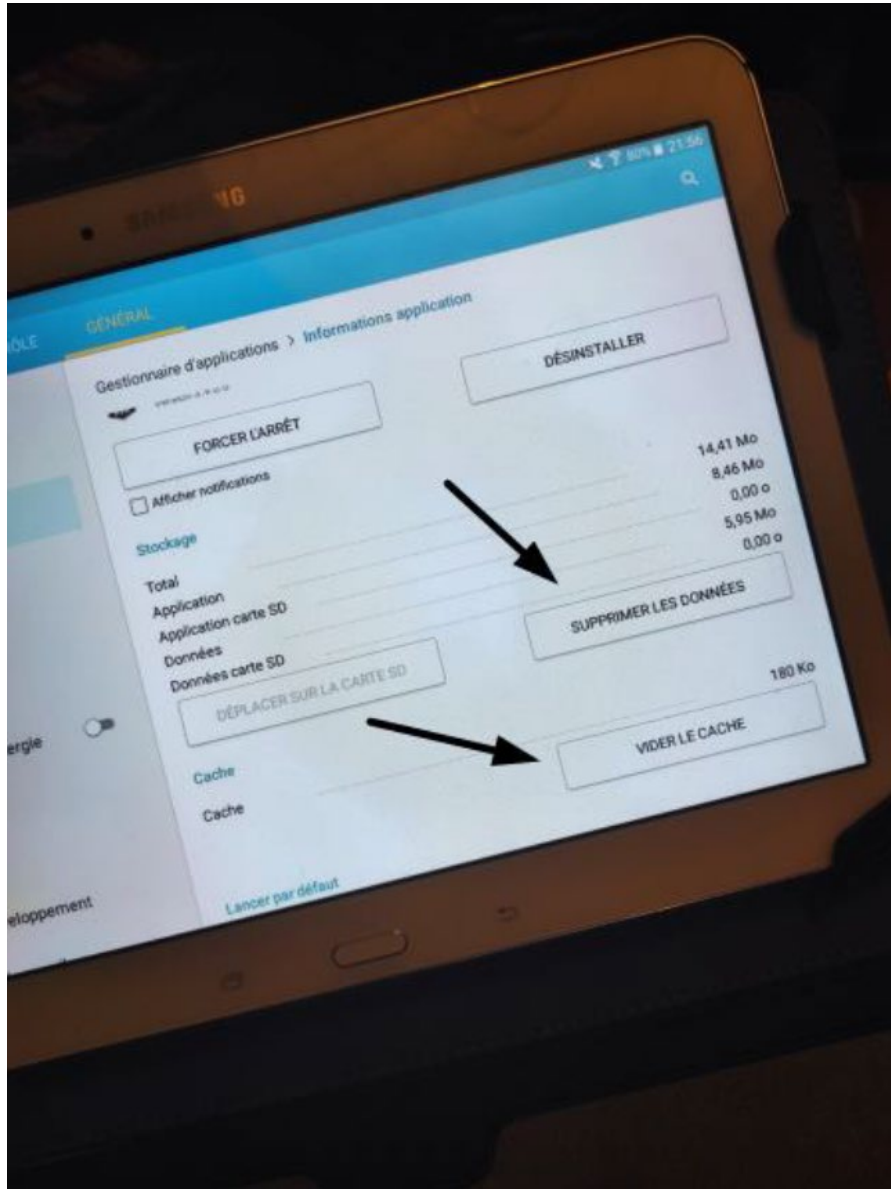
SAMSUNG

80% 21:56

ÔLE

GÉNÉRAL

Gestionnaire d'applications > Informations application

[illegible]

FORCER L'ARRÊT

DÉSINSTALLER

Afficher notifications

Stockage

Total
Application
Application carte SD
Données
Données carte SD

14,41 Mo
8,46 Mo
0,00 o
5,95 Mo
0,00 o

SUPPRIMER LES DONNÉES

DÉPLACER SUR LA CARTE SD

ergie

Cache

Cache

180 Ko

VIDER LE CACHE

Lancer par défaut

eloppement